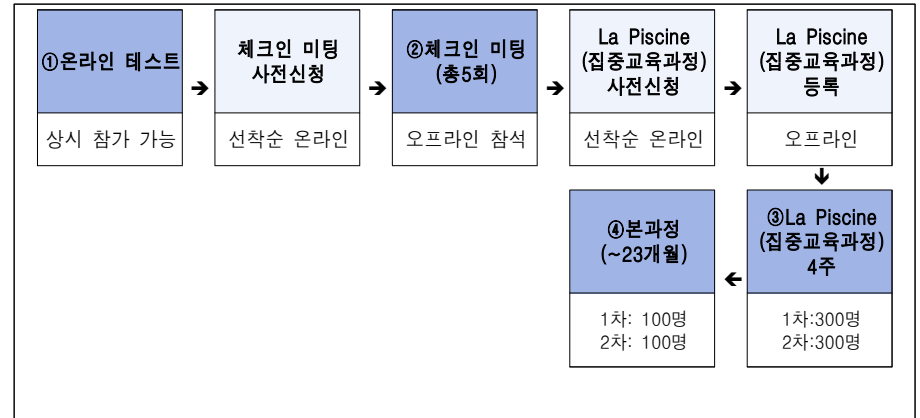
①온라인 테스트

상시 참가 가능

체크인 미팅 사전신청

선착순 온라인

②체크인 미팅 (총5회)

오프라인 참석

La Piscine (집중교육과정) 사전신청

선착순 온라인

La Piscine (집중교육과정) 등록

오프라인

③La Piscine (집중교육과정) 4주

1차:300명
2차:300명

④본과정 (~23개월)

1차: 100명
2차: 100명